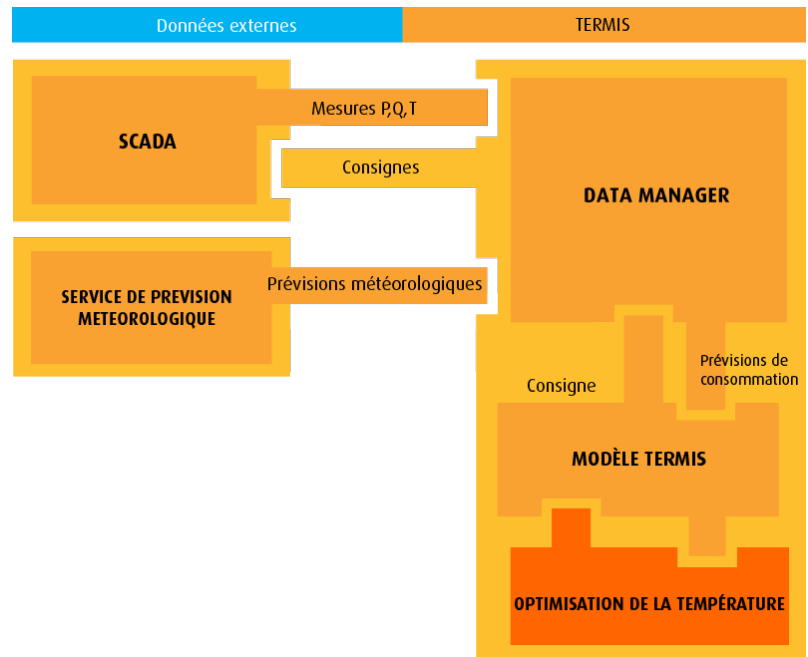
Données externes

TERMIS

SCADA

Mesures P,Q,T

Consignes

DATA MANAGER

SERVICE DE PREVISION METEOROLOGIQUE

Prévisions météorologiques

Consigne

Prévisions de consommation

MODÈLE TERMIS

OPTIMISATION DE LA TEMPÉRATURE